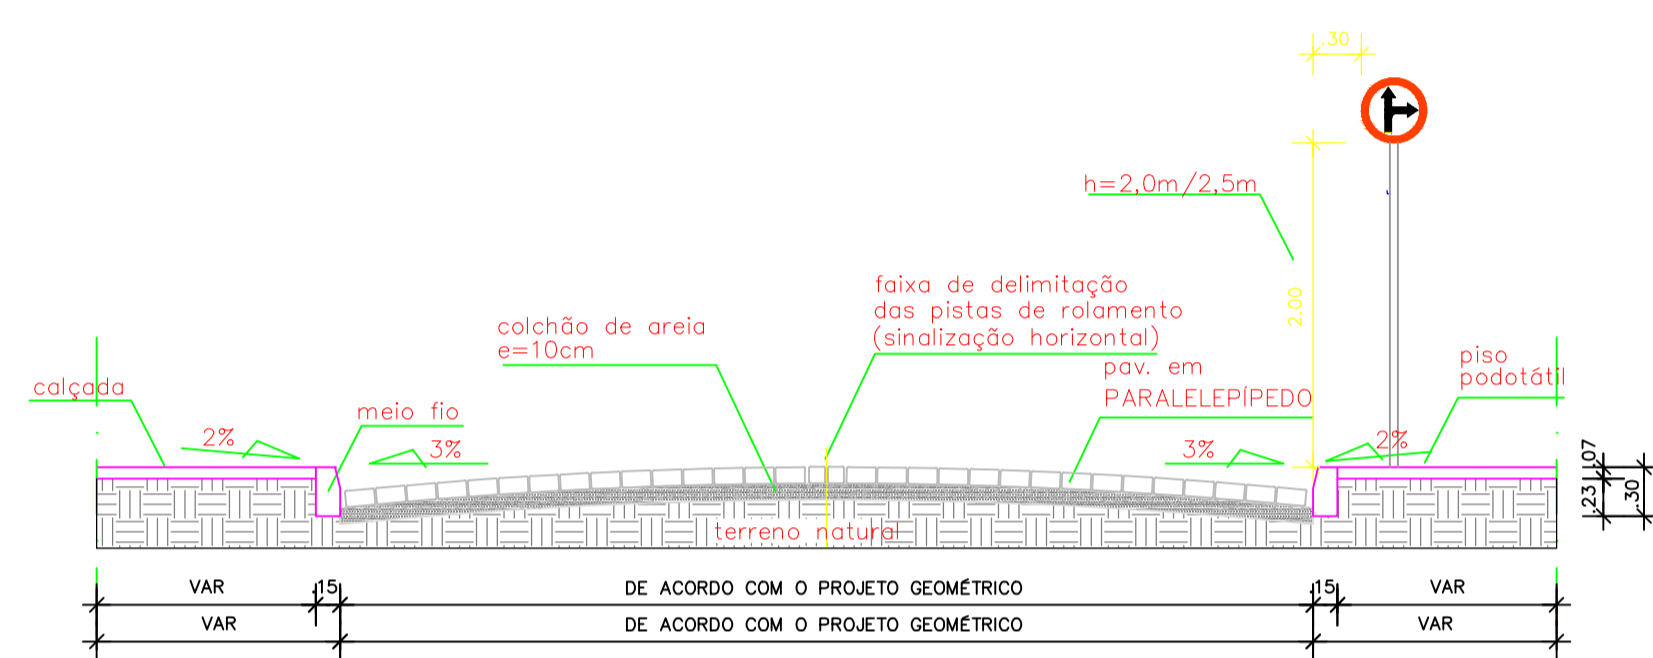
30

h=2,0m/2,5m

2.00

faixa de delimitação das pistas de rolamento (sinalização horizontal)

colchão de areia e=10cm

pav. em PARALELEPÍPEDO

piso podotátil

calçada

meio fio

2%

3%

3%

2%

.07

.23

.30

terreno natural

VAR

15

DE ACORDO COM O PROJETO GEOMÉTRICO

15

VAR

VAR

DE ACORDO COM O PROJETO GEOMÉTRICO

VAR